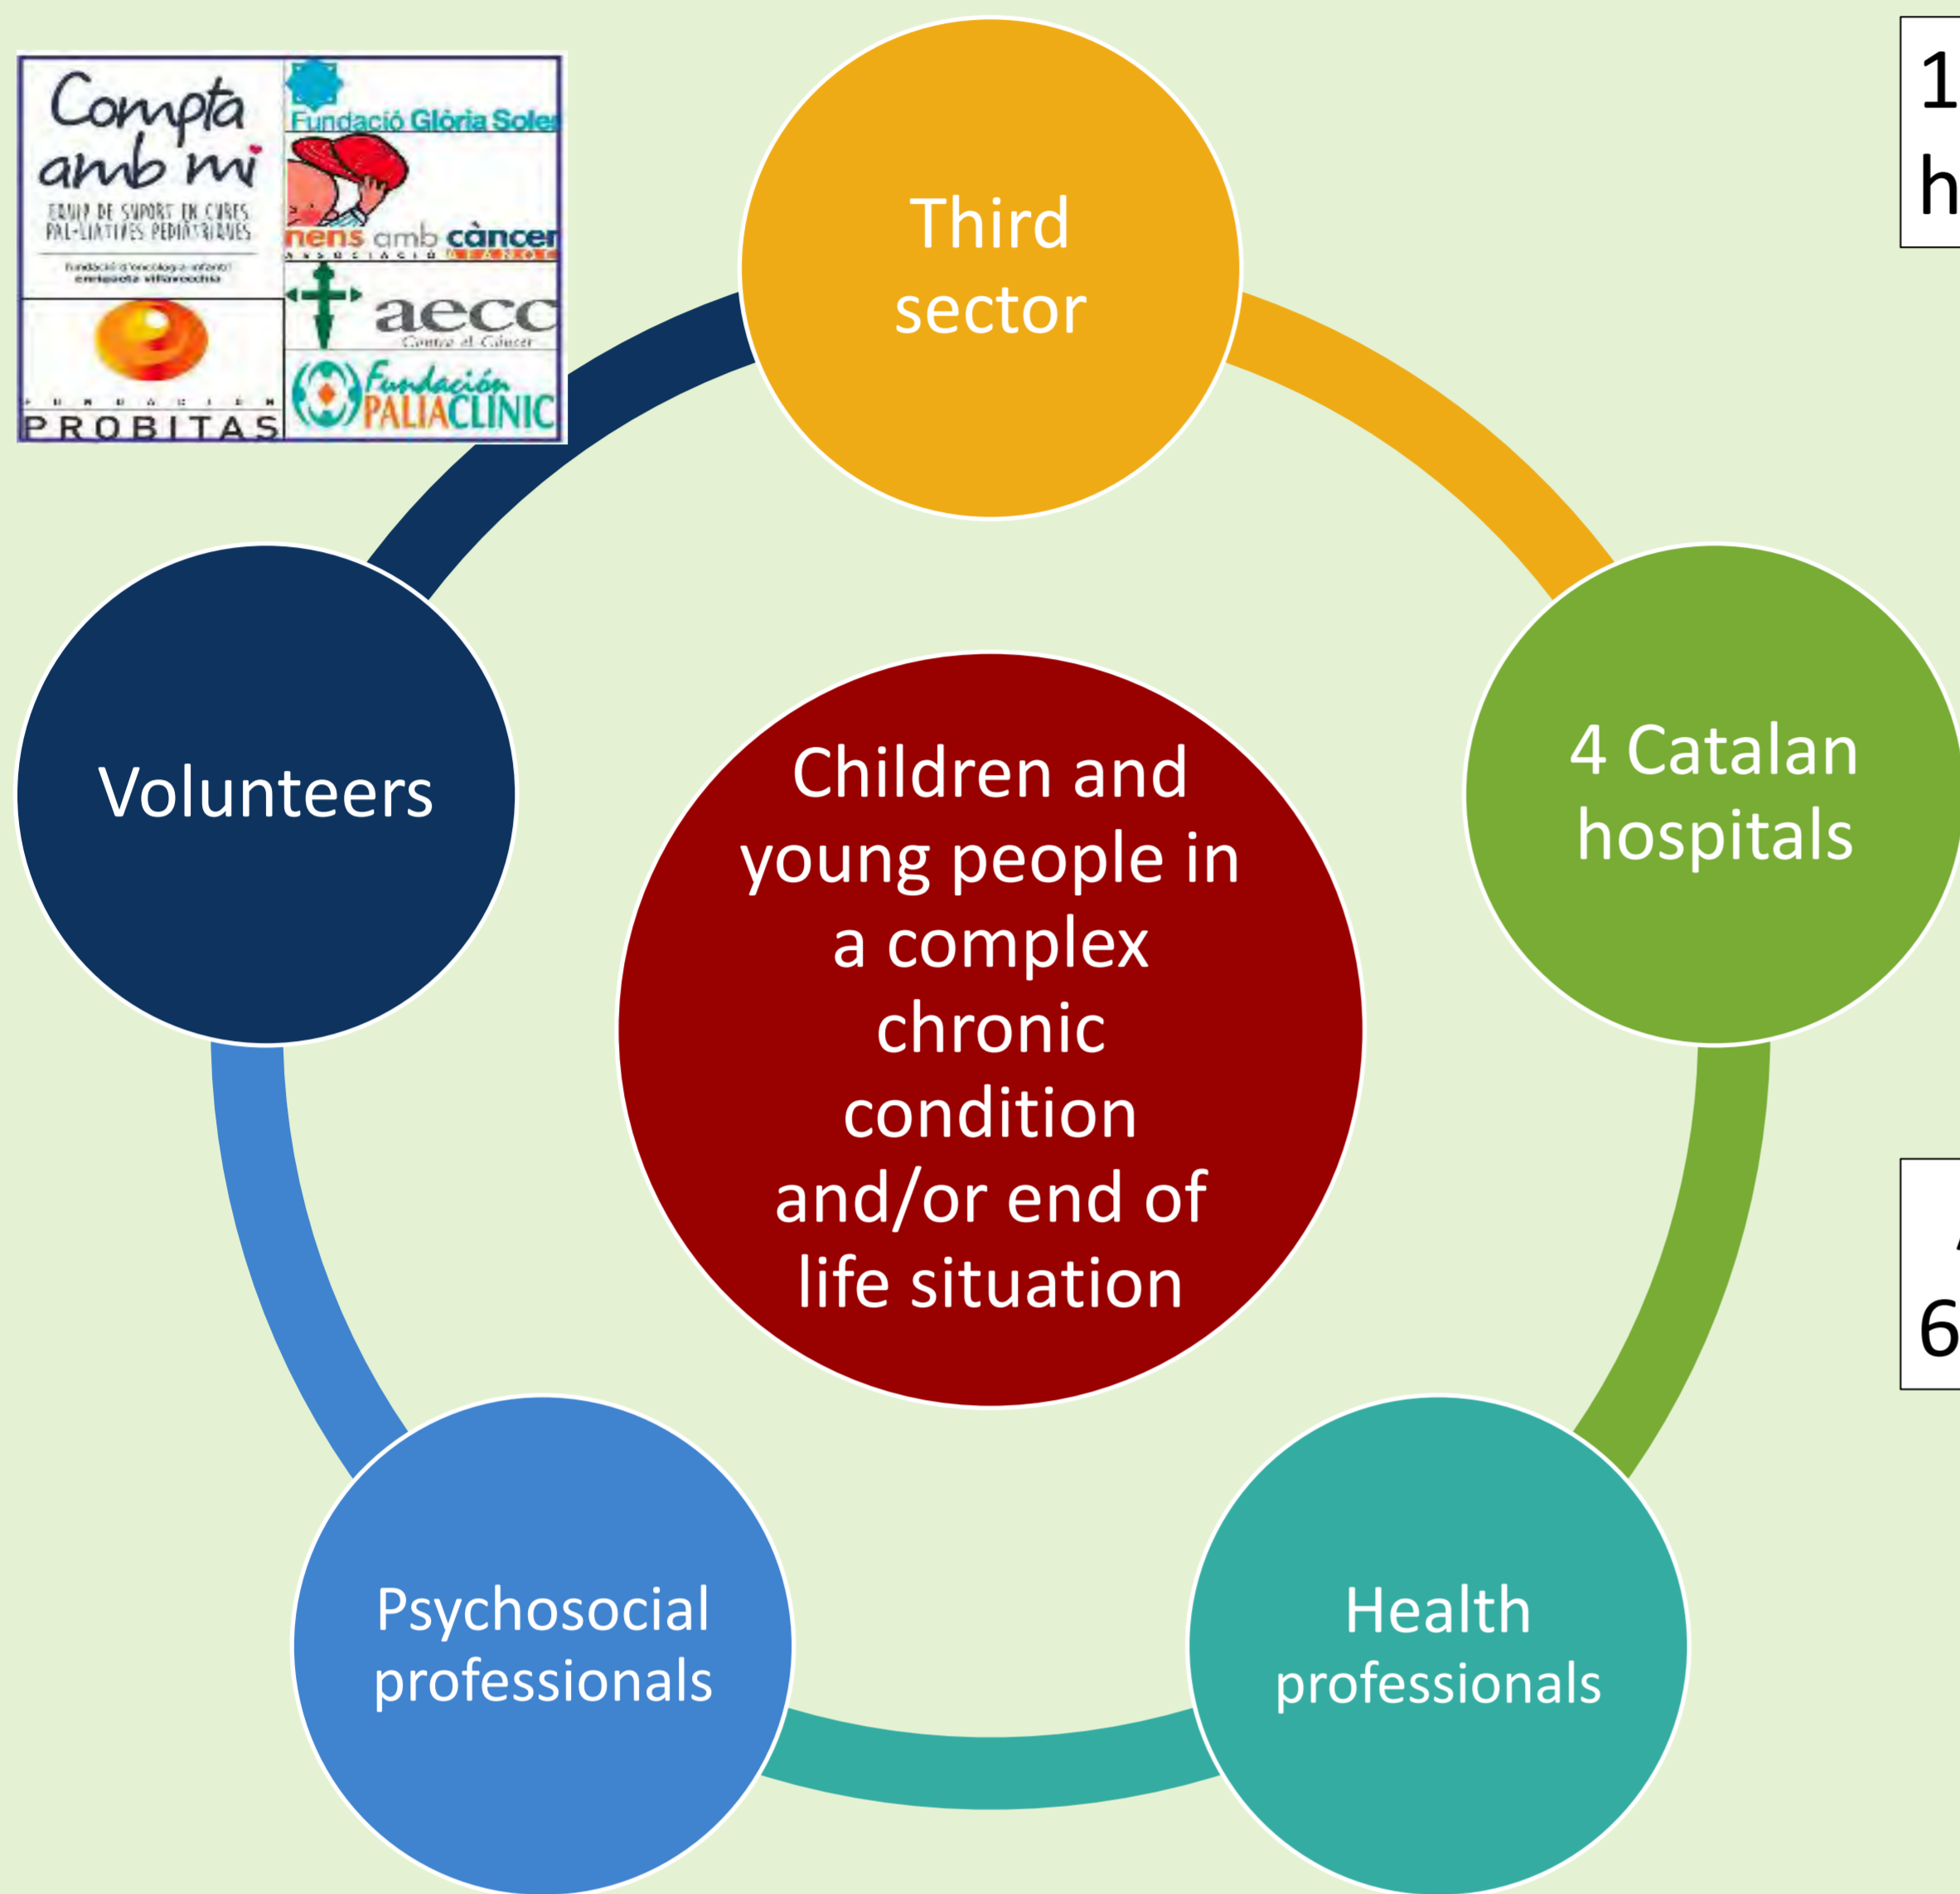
Compta amb mi
EQUIP DE SUPORT EN CURES PAL·LIATIVES PEDIÀTRIQUES
Fundació d'oncologia infantil enriqueta villavecchia

Fundació Glòria Soler

nens amb càncer
ASSOCIACIÓ

aecc
Contra el Cáncer

FUNDACIÓN PROBITAS

Fundación PALIACLINIC

1
h

Third sector

4 Catalan hospitals

Health professionals

Psychosocial professionals

Volunteers

Children and young people in a complex chronic condition and/or end of life situation

6